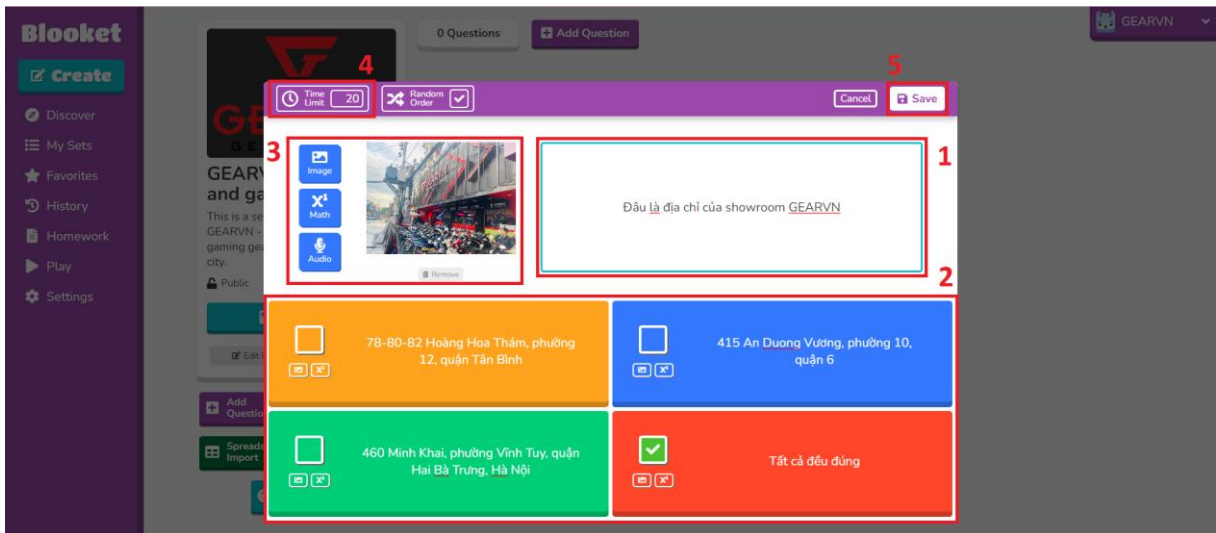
Blooket

Create

Discover

My Sets

Favorites

History

Homework

Play

Settings

0 Questions

Add Question

GEARVN

GE
G E

GEARV
and ga

This is a se
GEARVN -
gaming gea
city.

Public

Edit

Add Question

Spreads Import

4

5

Time Limit 20

Random Order

Cancel

Save

3

1

Image

Math

Audio

Remove

Đâu là địa chỉ của showroom GEARVN

2

78-80-82 Hoàng Hoa Thám, phường 12, quận Tân Bình

415 An Dương Vương, phường 10, quận 6

460 Minh Khai, phường Vĩnh Tuy, quận Hai Bà Trưng, Hà Nội

Tất cả đều đúng